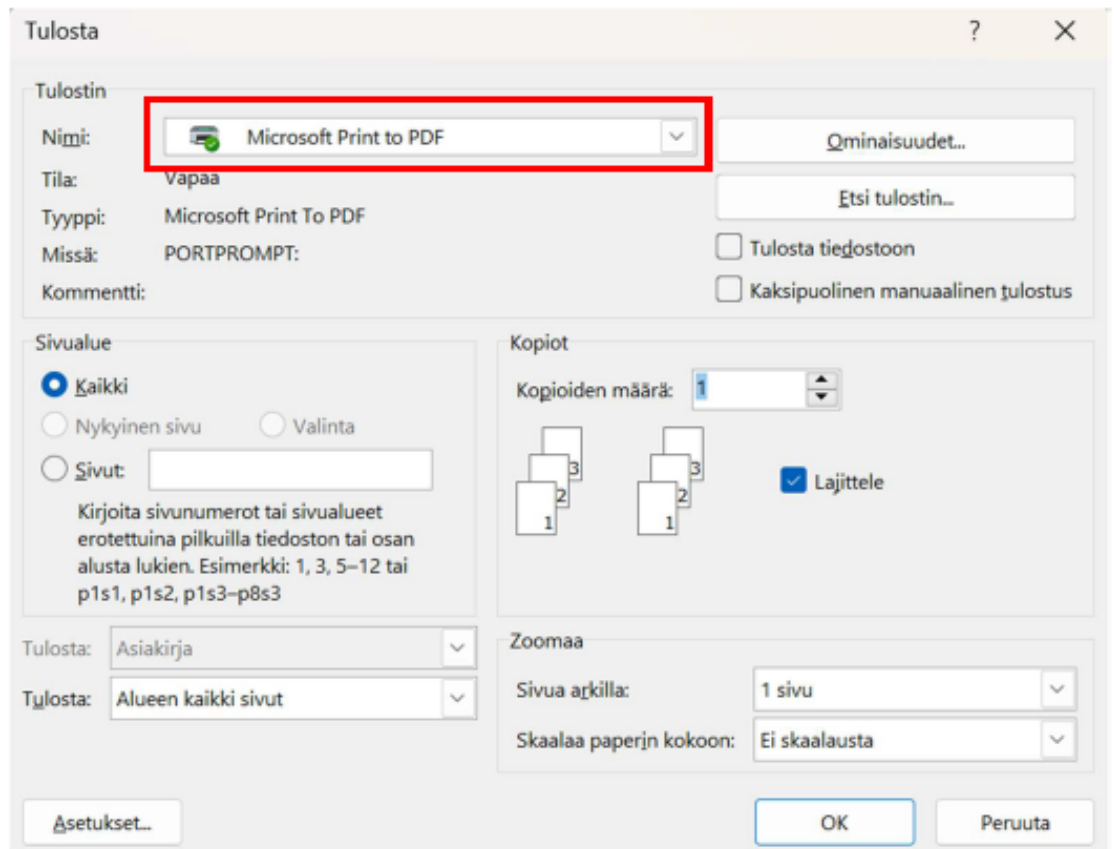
Tulosta

?

X

Tulostin

Nimi: Microsoft Print to PDF

Ominaisuudet...

Tila: Vapaa

Etsi tulostin...

Tyyppi: Microsoft Print To PDF

Missä: PORTPROMPT:

Tulosta tiedostoon

Kommentti:

Kaksipuolinen manuaalinen tulostus

Sivualue

Kaikki

Nykyinen sivu

Valinta

Sivut:

Kirjoita sivunumerot tai sivualueet erotettuina pilkuilla tiedoston tai osan alusta lukien. Esimerkki: 1, 3, 5–12 tai p1s1, p1s2, p1s3–p8s3

Kopiot

Kopioiden määrä: 1

3 2 1

3 2 1

Lajittele

Tulosta: Asiakirja

Tulosta: Alueen kaikki sivut

Zoomaa

Sivua arkilla: 1 sivu

Skaalaa paperin kokoon: Ei skaalausta

Asetukset...

OK

Peruuta